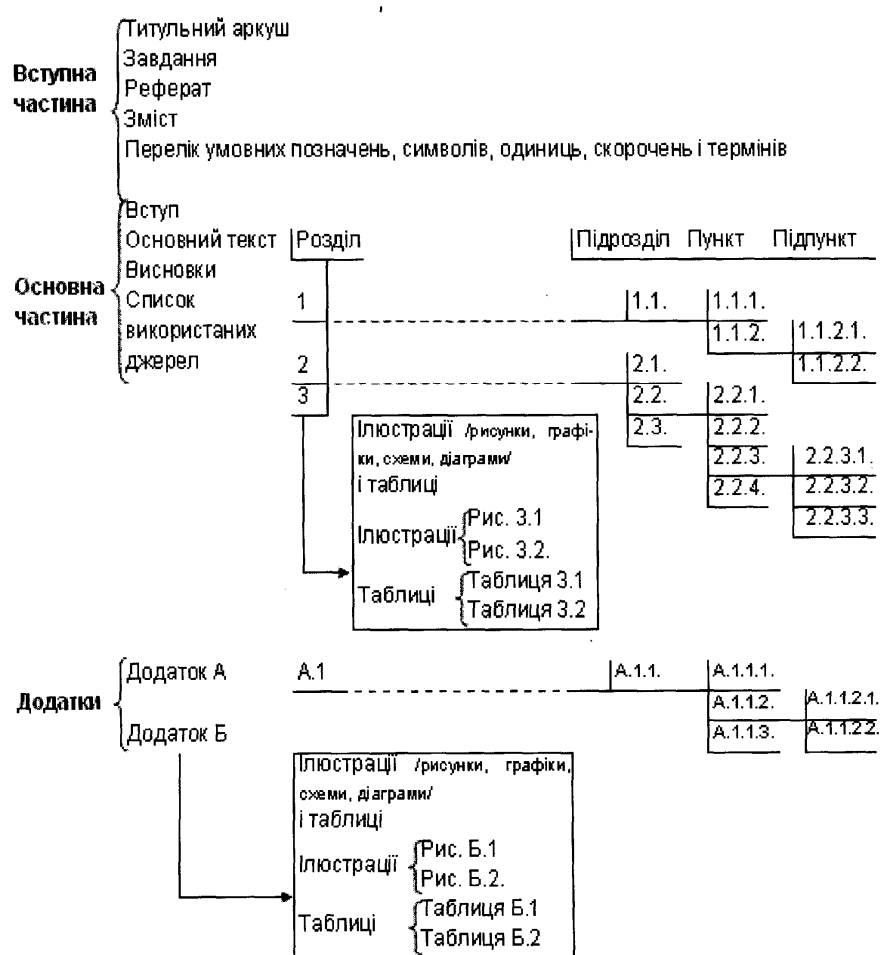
Вступна частина
Титульний аркуш
Завдання
Реферат
Зміст
Перелік умовних позначень, символів, одиниць, скорочень і термінів

Основна частина
Вступ
Основний текст
Висновки
Список використаних джерел

Розділ
1
2
3

Підрозділ Пункт Підпункт

1.1.
1.1.1.
1.1.2.
1.1.2.1.
1.1.2.2.
2.1.
2.2.
2.2.1.
2.3.
2.2.2.
2.2.3.
2.2.3.1.
2.2.4.
2.2.3.2.
2.2.3.3.

Ілюстрації /рисунки, графіки, схеми, діаграми/ і таблиці
Ілюстрації Рис. 3.1 Рис. 3.2.
Таблиці Таблиця 3.1 Таблиця 3.2

Додатки
Додаток А
Додаток Б

А.1
А.1.1.
А.1.1.1.
А.1.1.2.
А.1.1.2.1.
А.1.1.3.
А.1.1.2.2.

Ілюстрації /рисунки, графіки, схеми, діаграми/ і таблиці
Ілюстрації Рис. Б.1 Рис. Б.2.
Таблиці Таблиця Б.1 Таблиця Б.2